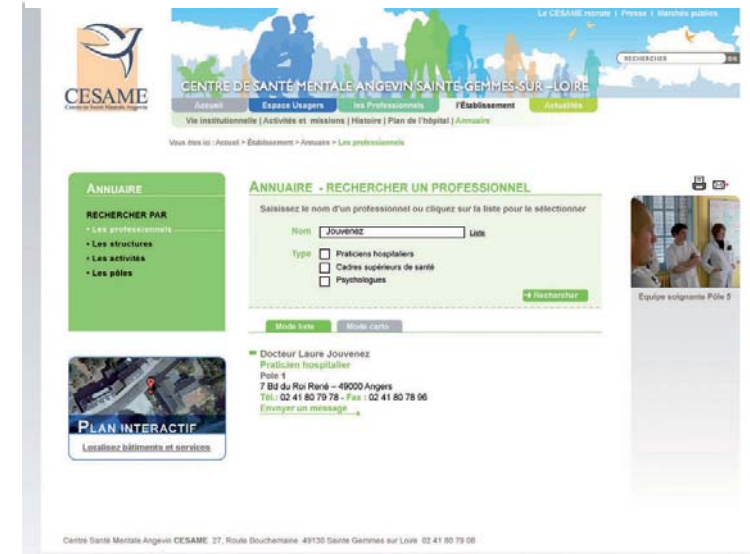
Le CESAME recrute | Presse | Marchés publics

RECHERCHER OK

CESAME
Centre de Santé Mentale Angevin

CENTRE DE SANTÉ MENTALE ANGEVIN SAINTE-GEMMES-SUR-LOIRE

Accueil | Espace Usagers | Les Professionnels | l'Établissement | Actualités

Vie institutionnelle | Activités et missions | Histoire | Plan de l'hôpital | Annuaire

Vous êtes ici : Accueil > Établissement > Annuaire > Les professionnels

ANNUAIRE

RECHERCHER PAR
• Les professionnels
• Les structures
• Les activités
• Les pôles

ANNUAIRE - RECHERCHER UN PROFESSIONNEL

Saisissez le nom d'un professionnel ou cliquez sur la liste pour le sélectionner

Nom Jouvenez Liste

Type
Praticiens hospitaliers
Cadres supérieurs de santé
Psychologues

→ Rechercher

Mode liste | Mode carte

Docteur Laure Jouvenez
Praticien hospitalier
Pole 1
7 Bd du Roi René – 49000 Angers
Tél. : 02 41 80 79 78 - Fax : 02 41 80 78 96
Envoyer un message

PLAN INTERACTIF
Localisez bâtiments et services

Equipe soignante Pôle 5

Centre Santé Mentale Angevin CESAME 27, Route Bouchemaine 49130 Sainte Gemmes sur Loire 02 41 80 79 00